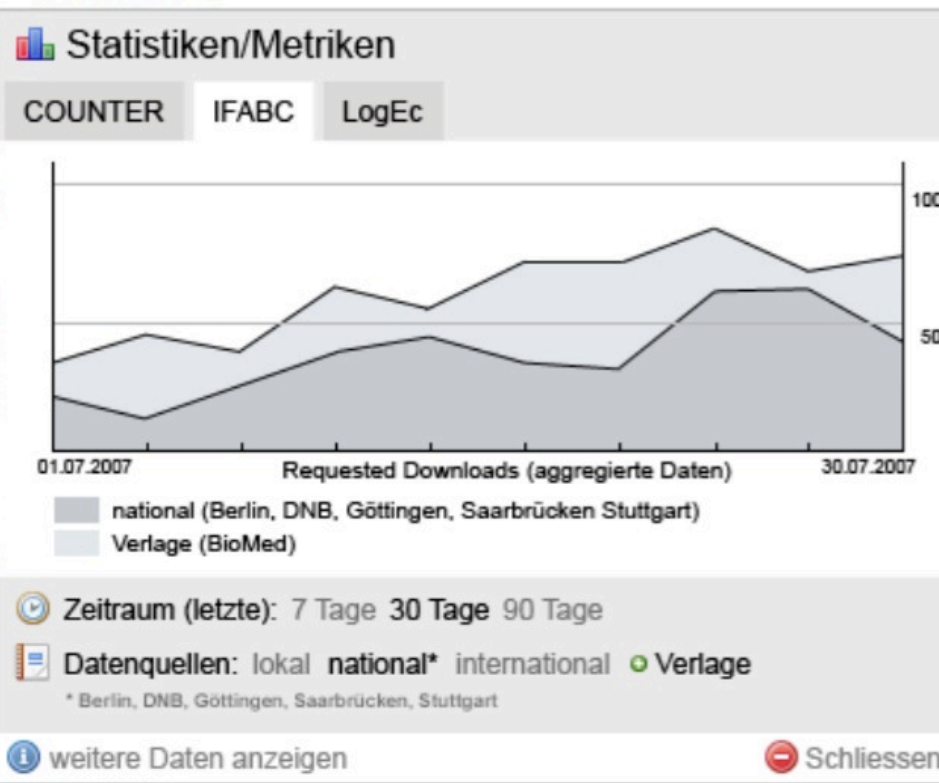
Statistiken/Metriken

COUNTER IFABC LogEc

100

50

01.07.2007 Requested Downloads (aggregierte Daten) 30.07.2007

national (Berlin, DNB, Göttingen, Saarbrücken Stuttgart)
Verlage (BioMed)

Zeitraum (letzte): 7 Tage 30 Tage 90 Tage

Datenquellen: lokal national* international Verlage

* Berlin, DNB, Göttingen, Saarbrücken, Stuttgart

weitere Daten anzeigen

Schliessen